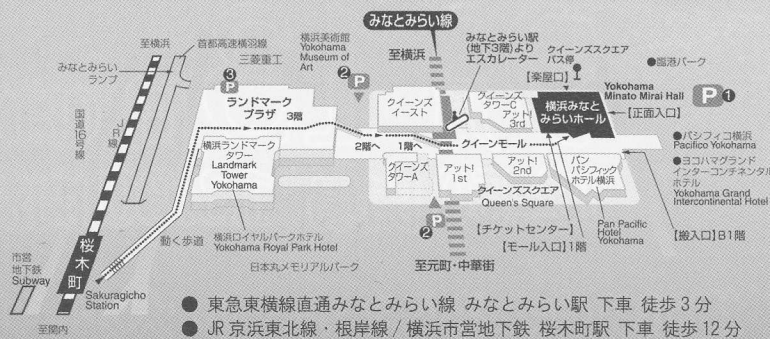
至横浜
首都高速横羽線
みなとみらいランプ
三菱重工
横浜美術館 Yokohama Museum of Art
みなとみらい線
至横浜
みなとみらい駅（地下3階）よりエスカレーター
クイーンズスクエアバス停
●臨港パーク
【楽屋口】
Yokohama Minato Mirai Hall
P 1
横浜みなとみらいホール
【正面入口】
3 P
2 P
ランドマークプラザ 3階
クイーンズイースト
クイーンズタワーC
アット! 3rd
国道16号線
JR線
横浜ランドマークタワー Landmark Tower Yokohama
2階へ
1階へ
クイーンモール
●パシフィコ横浜 Pacifico Yokohama
●ヨコハマグランドインターコンチネンタルホテル Yokohama Grand Intercontinental Hotel
クイーンズタワーA
アット! 1st
アット! 2nd
パンパシフィックホテル横浜
Pan Pacific Hotel Yokohama
クイーンズスクエア Queen's Square
動く歩道
横浜ロイヤルパークホテル Yokohama Royal Park Hotel
【チケットセンター】
【モール入口】1階
【搬入口】B1階
市営地下鉄 Subway
桜木町
Sakuragicho Station
日本丸メモリアルパーク
2 P
至元町・中華街
至関内
● 東急東横線直通みなとみらい線 みなとみらい駅 下車 徒歩3分
● JR 京浜東北線・根岸線 / 横浜市営地下鉄 桜木町駅 下車 徒歩12分